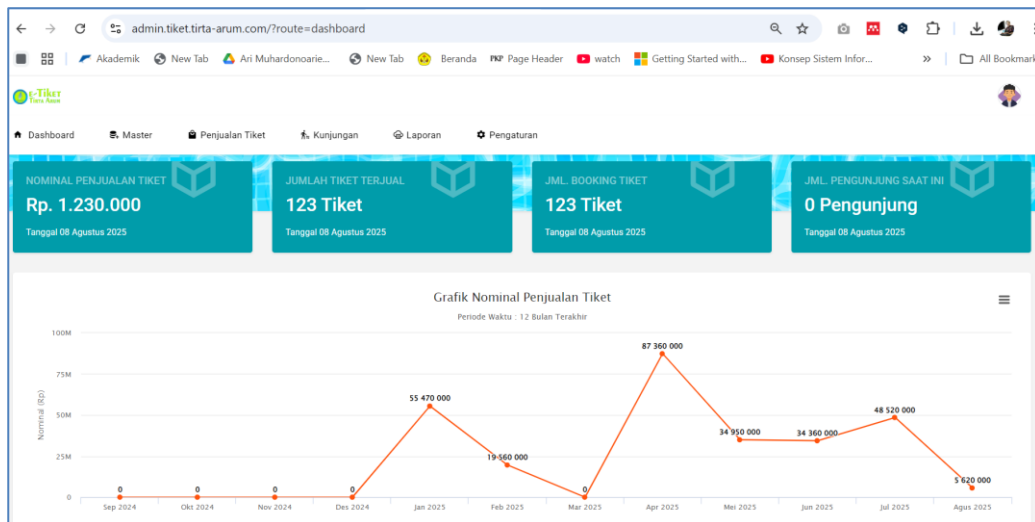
admin.tiket.tirta-arum.com/?route=dashboard

Akademik New Tab Ari Muhardonoarie... New Tab Beranda Page Header watch Getting Started with... Konsep Sistem Infor... All Bookmarks

e-Tiket Tirta Arum

Dashboard Master Penjualan Tiket Kunjungan Laporan Pengaturan

NOMINAL PENJUALAN TIKET
Rp. 1.230.000
Tanggal 08 Agustus 2025

JUMLAH TIKET TERJUAL
123 Tiket
Tanggal 08 Agustus 2025

JML. BOOKING TIKET
123 Tiket
Tanggal 08 Agustus 2025

JML. PENGUNJUNG SAAT INI
0 Pengunjung
Tanggal 08 Agustus 2025

Grafik Nominal Penjualan Tiket
Periode Waktu : 12 Bulan Terakhir

Nominal (Rp)

100M
75M
50M
25M
0

0 0 0 0 55 470 000 19 560 000 0 87 360 000 34 950 000 34 360 000 48 520 000 5 620 000

Sep 2024 Okt 2024 Nov 2024 Des 2024 Jan 2025 Feb 2025 Mar 2025 Apr 2025 Mei 2025 Jun 2025 Jul 2025 Agus 2025